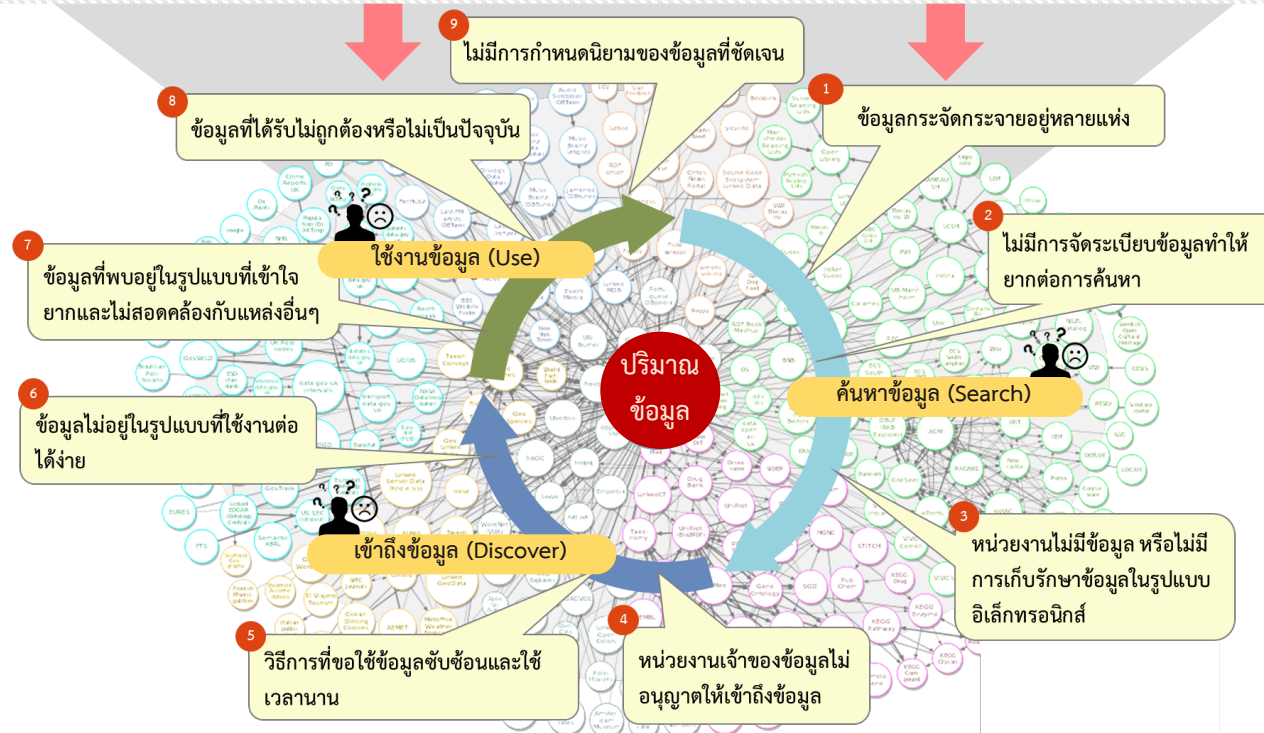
9
ไม่มีการกำหนดนิยามของข้อมูลที่ชัดเจน

8
ข้อมูลที่ได้รับไม่ถูกต้องหรือไม่เป็นปัจจุบัน

1
ข้อมูลกระจัดกระจายอยู่หลายแห่ง

2
ไม่มีการจัดระเบียบข้อมูลทำให้ยากต่อการค้นหา

7
ข้อมูลที่พบอยู่ในรูปแบบที่เข้าใจยากและไม่สอดคล้องกับแหล่งอื่นๆ

ใช้งานข้อมูล (Use)

ปริมาณข้อมูล

ค้นหาข้อมูล (Search)

6
ข้อมูลไม่อยู่ในรูปแบบที่ใช้งานต่อได้ง่าย

เข้าถึงข้อมูล (Discover)

3
หน่วยงานไม่มีข้อมูล หรือไม่มีการเก็บรักษาข้อมูลในรูปแบบอิเล็กทรอนิกส์

5
วิธีการที่ขอใช้ข้อมูลซับซ้อนและใช้เวลานาน

4
หน่วยงานเจ้าของข้อมูลไม่อนุญาตให้เข้าถึงข้อมูล